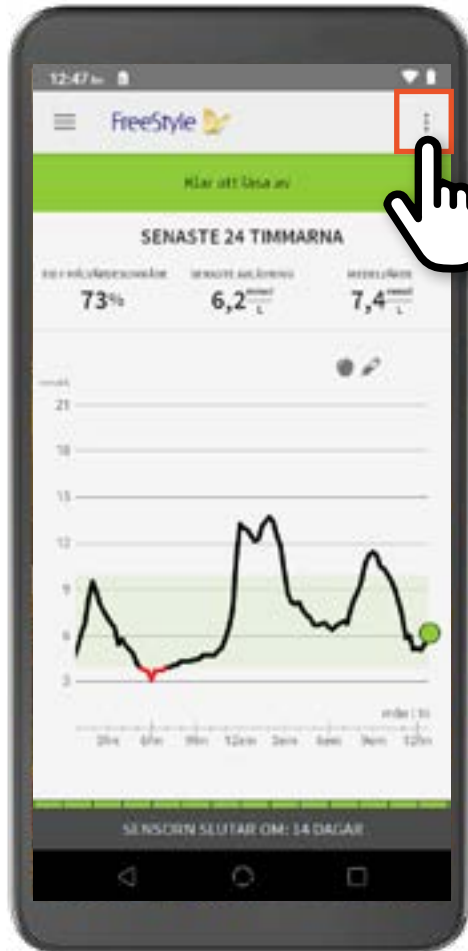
12:47

FreeStyle

Klar att läsa av

SENASTE 24 TIMMARNA

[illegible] MÅLVÄRDESOMRÅDE
73%

SENASTE AVLÄSNING
6,2 $\frac{mmol}{L}$

MEDELVÄRDE
7,4 $\frac{mmol}{L}$

mmol/L
21
18
15
12
9
6
3

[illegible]

3fm 6fm 9fm 12em 3em 6em 9em 12fm

SENSORN SLUTAR OM: 14 DAGAR